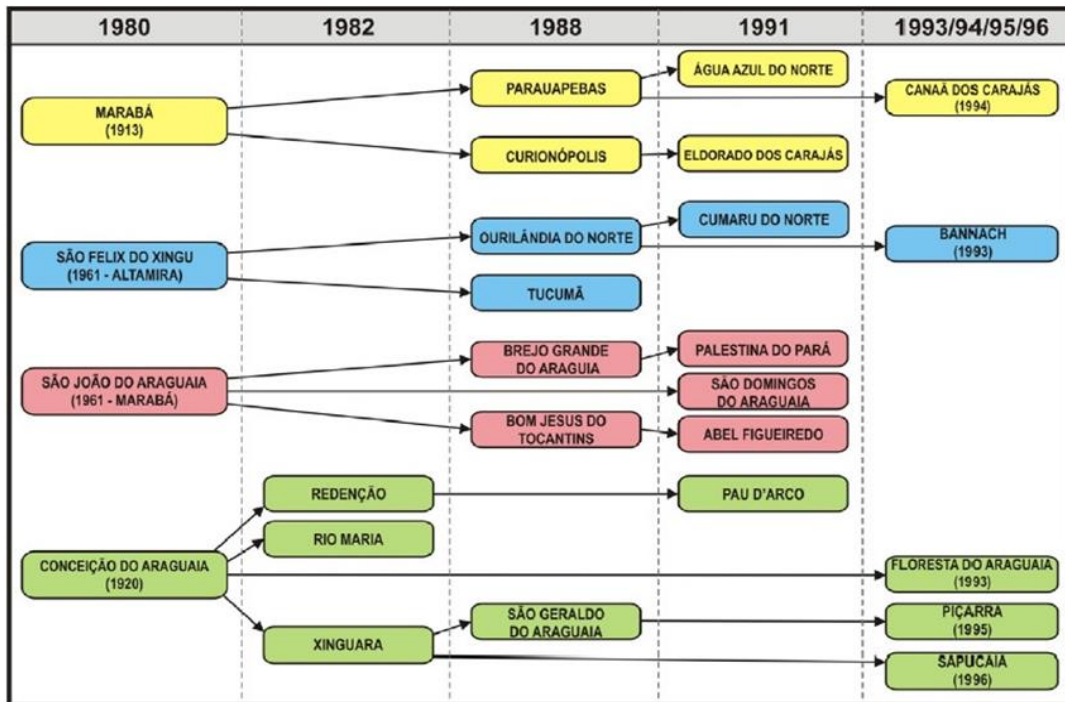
1980
1982
1988
1991
1993/94/95/96

MARABÁ (1913)
PARAUAPEBAS
ÁGUA AZUL DO NORTE
CANAÃ DOS CARAJÁS (1994)
CURIONÓPOLIS
ELDORADO DOS CARAJÁS

SÃO FELIX DO XINGU (1961 - ALTAMIRA)
OURILÂNDIA DO NORTE
CUMARU DO NORTE
BANNACH (1993)
TUCUMÃ

SÃO JOÃO DO ARAGUAIA (1961 - MARABÁ)
BREJO GRANDE DO ARAGUIA
PALESTINA DO PARÁ
SÃO DOMINGOS DO ARAGUAIA
BOM JESUS DO TOCANTINS
ABEL FIGUEIREDO

CONCEIÇÃO DO ARAGUAIA (1920)
REDENÇÃO
PAU D'ARCO
RIO MARIA
FLORESTA DO ARAGUAIA (1993)
XINGUARA
SÃO GERALDO DO ARAGUAIA
PIÇARRA (1995)
SAPUCAIA (1996)